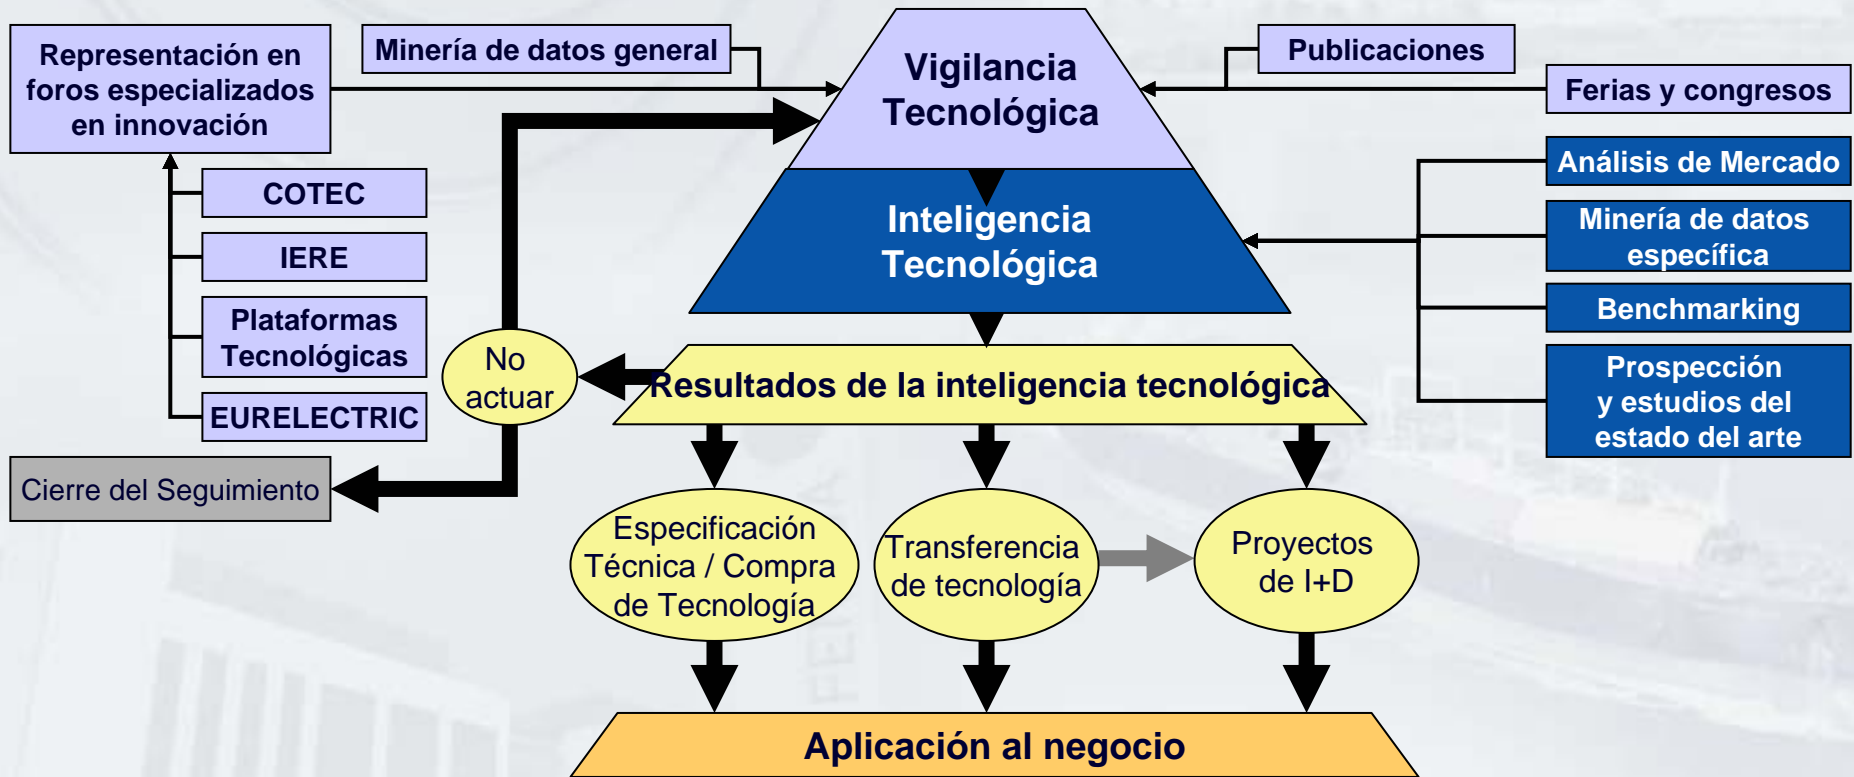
Representación en foros especializados en innovación

Minería de datos general

Vigilancia Tecnológica

Publicaciones

Ferias y congresos

COTEC

IERE

Plataformas Tecnológicas

EURELECTRIC

Inteligencia Tecnológica

Análisis de Mercado

Minería de datos específica

Benchmarking

Prospección y estudios del estado del arte

No actuar

Resultados de la inteligencia tecnológica

Cierre del Seguimiento

Especificación Técnica / Compra de Tecnología

Transferencia de tecnología

Proyectos de I+D

Aplicación al negocio